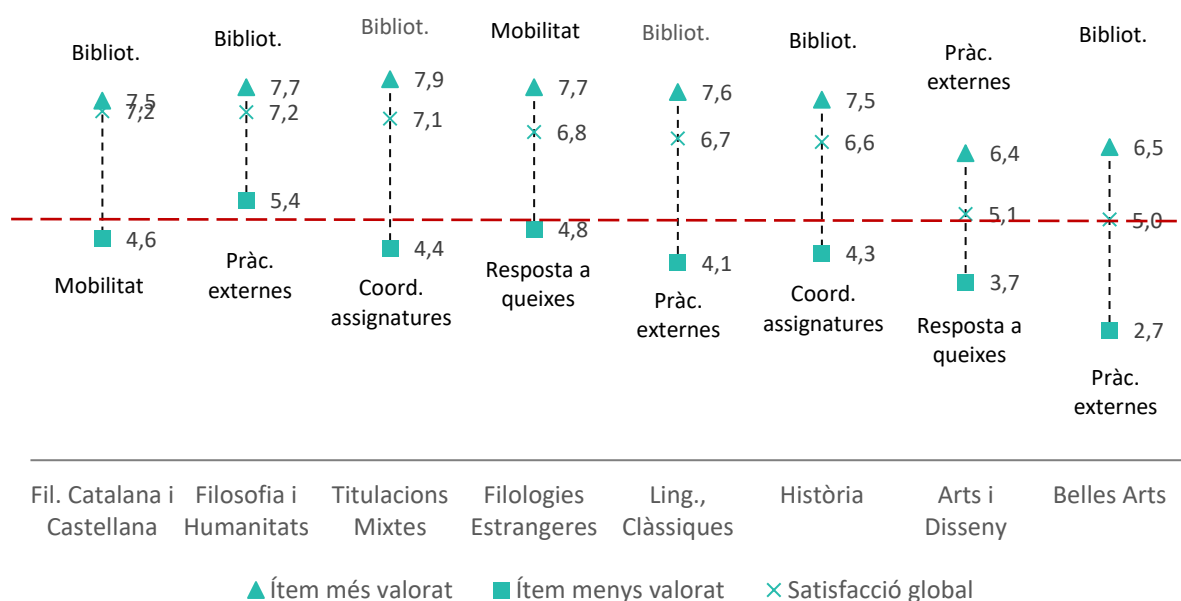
Bibliot.
7,5
7,2
4,6
Mobilitat

Bibliot.
7,7
7,2
5,4
Pràc. externes

Bibliot.
7,9
7,1
4,4
Coord. assignatures

Mobilitat
7,7
6,8
4,8
Resposta a queixes

Bibliot.
7,6
6,7
4,1
Pràc. externes

Bibliot.
7,5
6,6
4,3
Coord. assignatures

Pràc. externes
6,4
5,1
3,7
Resposta a queixes

Bibliot.
6,5
5,0
2,7
Pràc. externes

Fil. Catalana i Castellana
Filosofia i Humanitats
Titulacions Mixtes
Filologies Estrangeres
Ling., Clàssiques
Història
Arts i Disseny
Belles Arts

Ítem més valorat
Ítem menys valorat
Satisfacció global